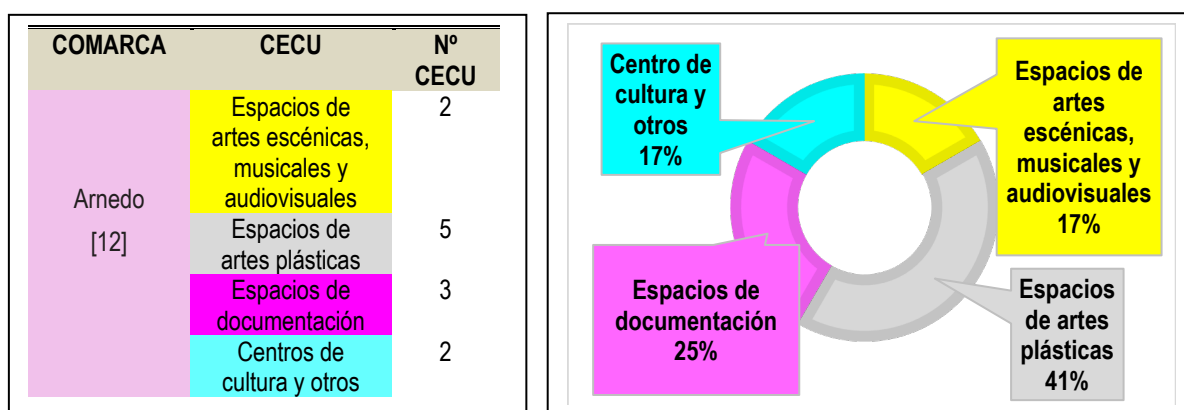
| COMARCA | CECU | Nº CECU |
|---|---|---|
| Arnedo [12] | Espacios de artes escénicas, musicales y audiovisuales | 2 |
| | Espacios de artes plásticas | 5 |
| | Espacios de documentación | 3 |
| | Centros de cultura y otros | 2 |

Centro de cultura y otros 17%

Espacios de artes escénicas, musicales y audiovisuales 17%

Espacios de documentación 25%

Espacios de artes plásticas 41%